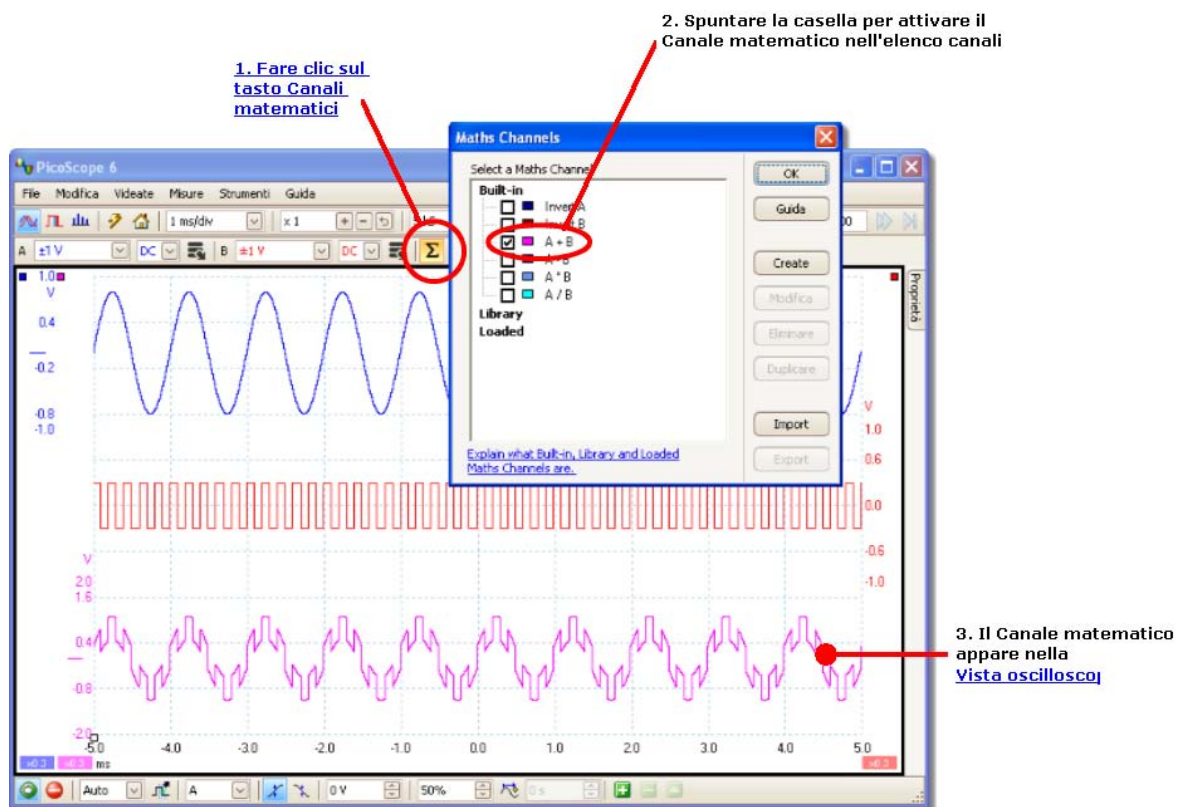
2. Spuntare la casella per attivare il Canale matematico nell'elenco canali

1. Fare clic sul tasto Canali matematici

PicoScope 6

File Modifica Videate Misure Strumenti Guida

1 ms/div x 1

A ±1 V DC B ±1 V DC Σ

Maths Channels

Select a Maths Channel

Built-in

Invert A

Invert B

A + B

A - B

A * B

A / B

Library

Loaded

Explain what Built-in, Library and Loaded Maths Channels are.

OK

Guida

Create

Modifica

Eliminare

Duplicare

Import

Export

Proprietà

1.0 V

0.4

-0.2

-0.8

-1.0

V

1.0

0.6

0.0

-0.6

-1.0

V

2.0

1.6

0.4

-0.8

-2.0

-5.0 -4.0 -3.0 -2.0 -1.0 0.0 1.0 2.0 3.0 4.0 5.0

ms

x0.3 x0.3 x0.3

3. Il Canale matematico appare nella Vista oscillosco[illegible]

Auto A 0 V 50% 0 s